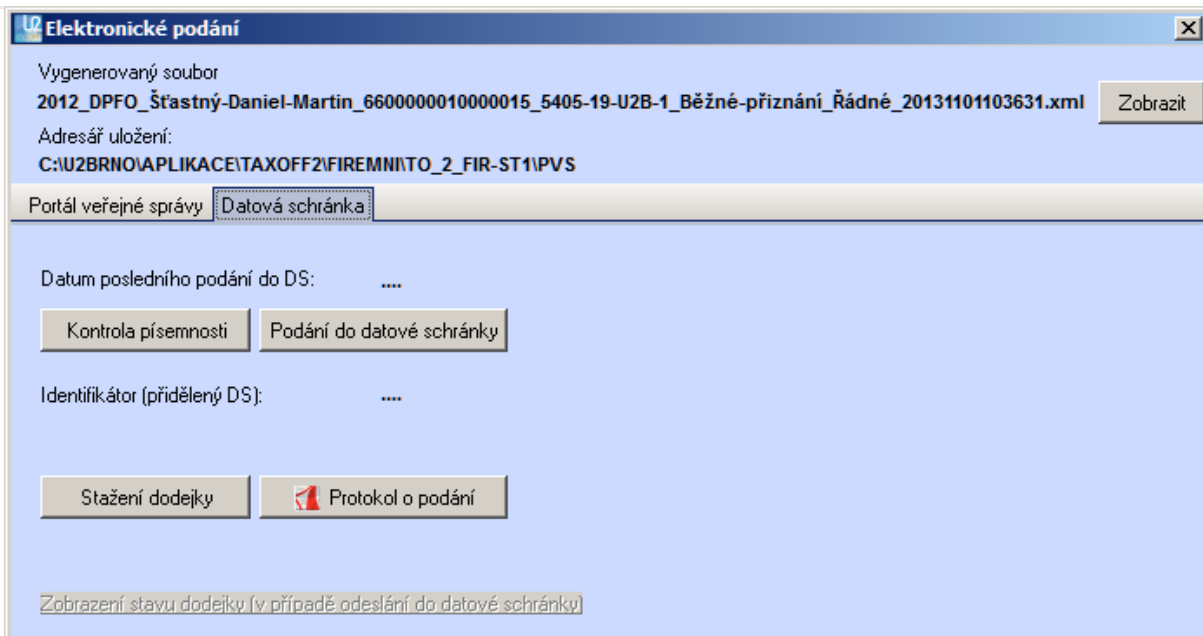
Elektronické podání

Vygenerovaný soubor
2012_DPFO_Šťastný-Daniel-Martin_6600000010000015_5405-19-U2B-1_Běžné-přiznání_Řádné_20131101103631.xml

Zobrazit

Adresář uložení:
C:\U2BRNO\APLIKACE\TAXOFF2\FIREMNI\TO_2_FIR-ST1\PVS

Portál veřejné správy | Datová schránka

Datum posledního podání do DS: ....

Kontrola písemnosti | Podání do datové schránky

Identifikátor (přidělený DS): ....

Stažení dodejky | Protokol o podání

Zobrazení stavu dodejky (v případě odeslání do datové schránky)